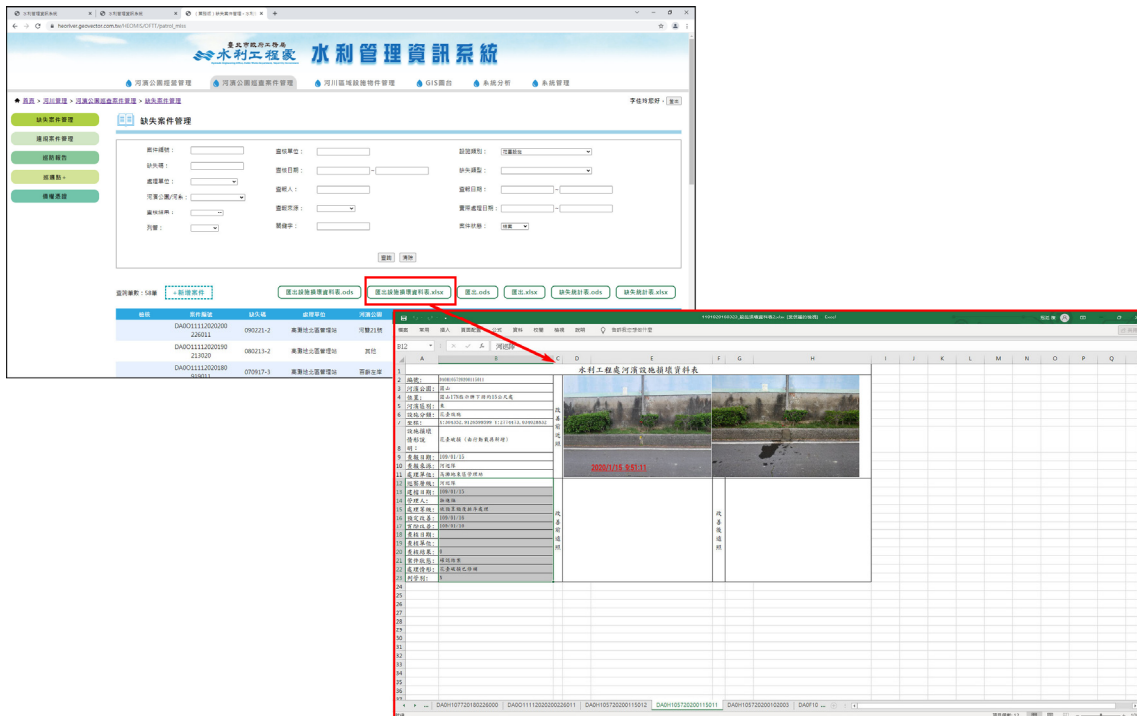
臺北市政府工務局
水利工程處 水利管理資訊系統

河濱公園巡查管理 河濱公園巡查案件管理 河川區域設施物件管理 GIS圖台 系統分析 系統管理

首頁 > 河川管理 > 河濱公園巡查案件管理 > 缺失案件管理

缺失案件管理
週期案件管理
巡查報告
巡護數
償權憑證

缺失案件管理

案件編號：
缺失碼：
處理單位：
河濱公園/河系：
巡檢時序：
列管：
巡檢單位：
巡檢日期： ~
巡檢人：
巡檢來源：
關鍵字：
設施類別：
缺失類型：
追蹤日期： ~
實際處理日期： ~
案件狀態：

查詢 清除

查詢筆數：58筆 +新增案件

匯出設施損壞資料表.ods 匯出設施損壞資料表.xlsx 匯出.ods 匯出.xlsx 缺失統計表.ods 缺失統計表.xlsx

| 編號 | 案件編號 | 缺失碼 | 處理單位 | 河濱公園 |
|---|---|---|---|---|
| | DA0O11112020200226011 | 090221-2 | 東灣地北區管理站 | 河濱21號 |
| | DA0O11112020190213020 | 080213-2 | 東灣地北區管理站 | 其他 |
| | DA0O11112020180919011 | 070917-3 | 東灣地北區管理站 | 景觀左岸 |

B12 河道

水利工程處河濱設施損壞資料表

| | | | |
|---|---|---|---|
| 1 | | | |
| 2 | 編號: | | 改善前照片 |
| 3 | 河濱公園: | | |
| 4 | 位置: | | |
| 5 | 河濱區別: | | |
| 6 | 設施分類: | | |
| 7 | 坐標: | | |
| 8 | 設施損壞情形說明: | | |
| 9 | 查報日期: | 109/01/15 | |
| 10 | 查報區域: | | |
| 11 | 處理單位: | | |
| 12 | 巡察區域: | 河道 | |
| 13 | 建議日期: | 109/01/15 | 改善前照片 |
| 14 | 分析人: | | 改善後照片 |
| 15 | 處理事項: | | |
| 16 | 預定改善: | 109/01/16 | |
| 17 | 實際改善: | 109/01/16 | |
| 18 | 查核日期: | | |
| 19 | 查核單位: | | |
| 20 | 查核結果: | | |
| 21 | 案件狀態: | | |
| 22 | 處理情形: | | |
| 23 | 列管別: | | |

2020/1/15 9:53:11

DA0H107720180226000 DA0O11112020200226011 DA0H105720200115012 DA0H105720200115011 DA0H105720200102003 DA0F10 ...